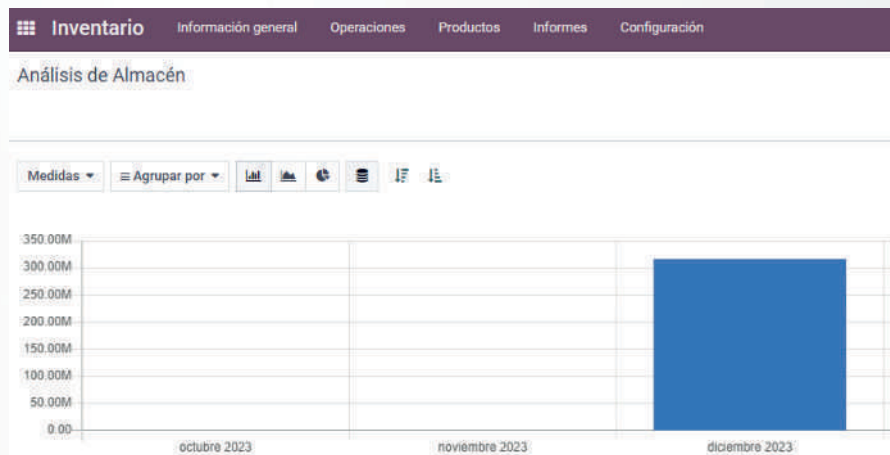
Inventario Información general Operaciones Productos Informes Configuración

Análisis de Almacén

Medidas ▾ ≡ Agrupar por ▾

350.00M
300.00M
250.00M
200.00M
150.00M
100.00M
50.00M
0.00

octubre 2023 noviembre 2023 diciembre 2023